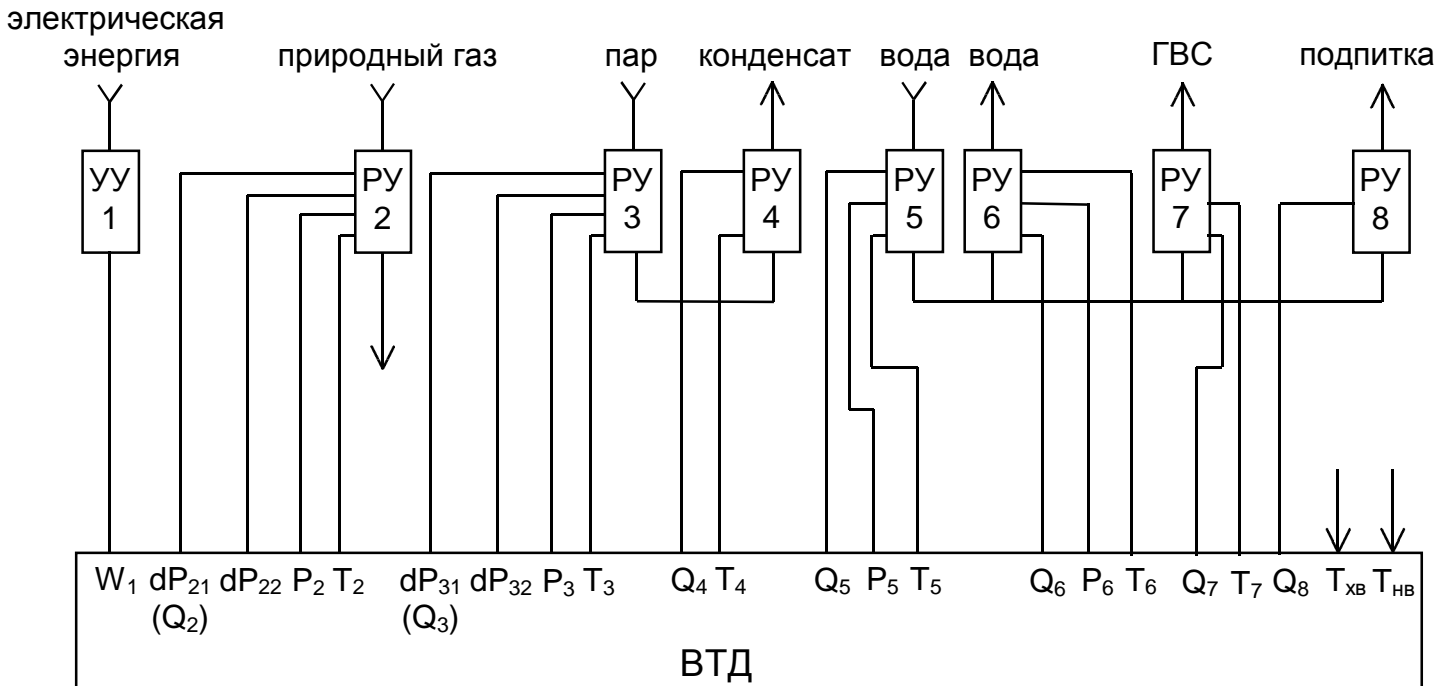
электрическая энергия природный газ пар конденсат вода вода ГВС подпитка

УУ 1 РУ 2 РУ 3 РУ 4 РУ 5 РУ 6 РУ 7 РУ 8

$W_1$ $dP_{21}$ $(Q_2)$ $dP_{22}$ $P_2$ $T_2$ $dP_{31}$ $(Q_3)$ $dP_{32}$ $P_3$ $T_3$ $Q_4$ $T_4$ $Q_5$ $P_5$ $T_5$ $Q_6$ $P_6$ $T_6$ $Q_7$ $T_7$ $Q_8$ $T_{хв}$ $T_{нв}$

ВТД